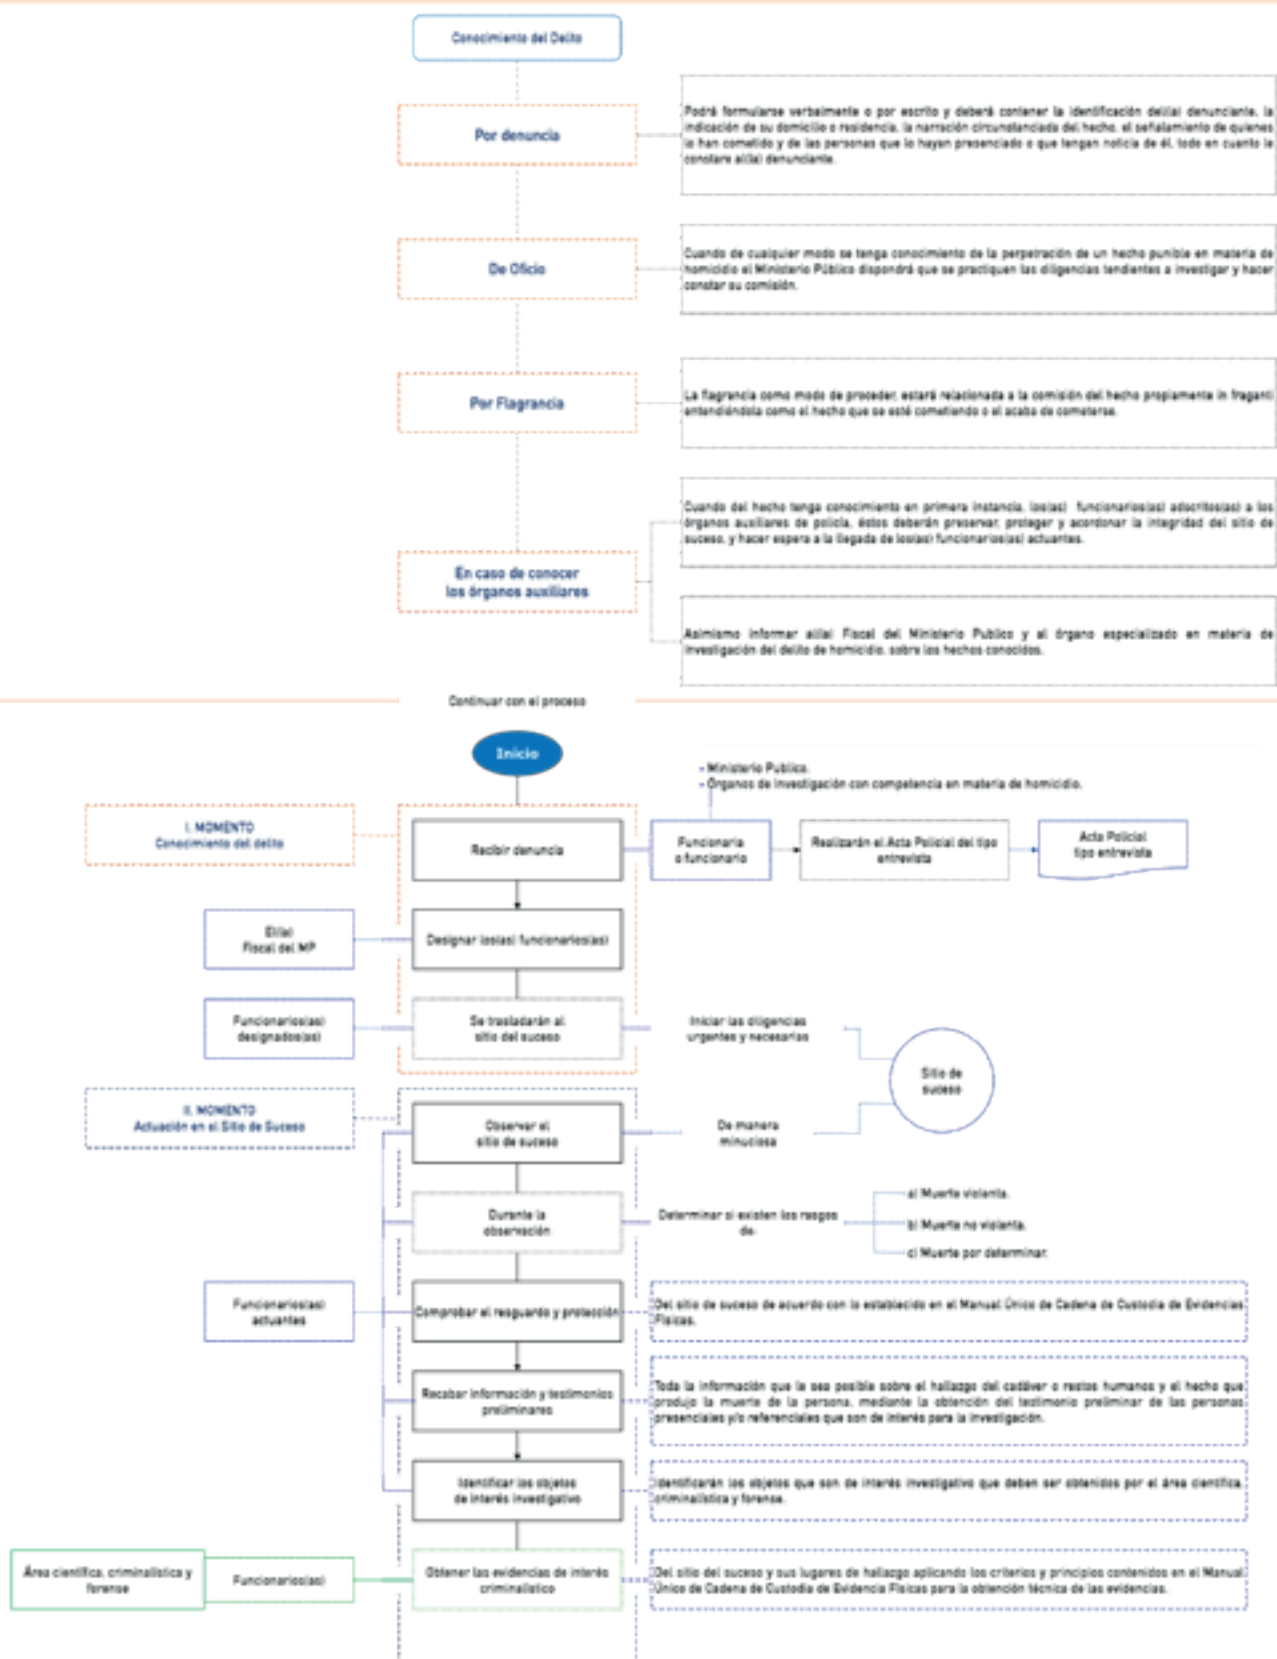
Conocimiento del Delito

Por denuncia

Podrá formularse verbalmente o por escrito y deberá contener la identificación del(la) denunciante, la indicación de su domicilio o residencia, la narración circunstanciada del hecho, el señalamiento de quienes lo han cometido y de las personas que lo hayan presenciado o que tengan noticia de él, todo en cuanto le constare al(la) denunciante.

De Oficio

Cuando de cualquier modo se tenga conocimiento de la perpetración de un hecho punible en materia de homicidio el Ministerio Público dispondrá que se practiquen las diligencias tendientes a investigar y hacer constar su comisión.

Por Flagrancia

La flagrancia como modo de proceder, estará relacionada a la comisión del hecho propiamente in fraganti entendiéndola como el hecho que se esté cometiendo o el acabo de cometerse.

En caso de conocer los órganos auxiliares

Cuando del hecho tenga conocimiento en primera instancia, los(as) funcionarios(as) adscritos(as) a los órganos auxiliares de policía, éstos deberán preservar, proteger y acordonar la integridad del sitio de suceso, y hacer espera a la llegada de los(as) funcionarios(as) actuantes.

Asimismo informar al(la) Fiscal del Ministerio Público y al órgano especializado en materia de investigación del delito de homicidio, sobre los hechos conocidos.

Continuar con el proceso

Inicio

- Ministerio Público.
- Órganos de investigación con competencia en materia de homicidio.

I. MOMENTO
Conocimiento del delito

Recibir denuncia

Funcionaria o funcionario

Realizarán el Acta Policial del tipo entrevista

Acta Policial tipo entrevista

El(la) Fiscal del MP

Designar los(as) funcionarios(as)

Funcionarios(as) designados(as)

Se trasladarán al sitio del suceso

Iniciar las diligencias urgentes y necesarias

Sitio de suceso

II. MOMENTO
Actuación en el Sitio de Suceso

Observar el sitio de suceso

De manera minuciosa

Durante la observación

Determinar si existen los rasgos de:

a) Muerte violenta.
b) Muerte no violenta.
c) Muerte por determinar.

Funcionarios(as) actuantes

Comprobar el resguardo y protección

Del sitio de suceso de acuerdo con lo establecido en el Manual Único de Cadena de Custodia de Evidencias Físicas.

Recabar información y testimonios preliminares

Toda la información que le sea posible sobre el hallazgo del cadáver o restos humanos y el hecho que produjo la muerte de la persona, mediante la obtención del testimonio preliminar de las personas presenciales y/o referenciales que son de interés para la investigación.

Identificar los objetos de interés investigativo

Identificarán los objetos que son de interés investigativo que deben ser obtenidos por el área científica, criminalística y forense.

Área científica, criminalística y forense

Funcionarios(as)

Obtener las evidencias de interés criminalístico

Del sitio del suceso y sus lugares de hallazgo aplicando los criterios y principios contenidos en el Manual Único de Cadena de Custodia de Evidencia Físicas para la obtención técnica de las evidencias.